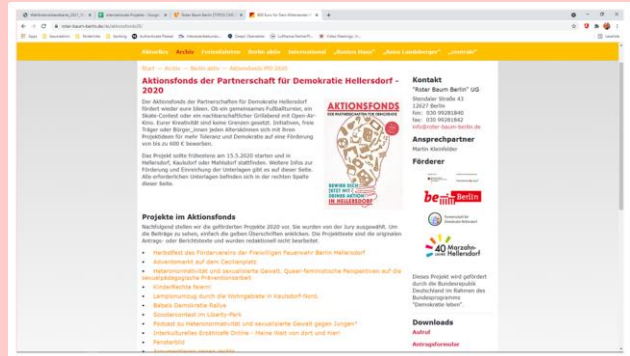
Aktionsfonds der Partnerschaft für Demokratie Hellersdorf – 2020

Der Aktionsfonds der Partnerschaften für Demokratie Hellersdorf fördert wieder eure Ideen. Ob ein gemeinsames Fußballturnier, ein Skate-Contest oder ein nachbarschaftlicher Grillabend mit Open-Air-Kino. Eurer Kreativität sind keine Grenzen gesetzt. Initiativen, freie Träger oder Bürger_innen jeden Alters können sich mit Ihren Projektideen für mehr Toleranz und Demokratie auf eine Förderung von bis zu 600 € bewerben.

Das Projekt sollte frühestens am 15.5.2020 starten und in Hellersdorf, Kaulsdorf oder Mahlsdorf stattfinden. Weitere Infos zur Förderung und Einreichung der Unterlagen gibt es auf dieser Seite. Alle erforderlichen Unterlagen befinden sich in der rechten Spalte dieser Seite.

AKTIONSFONDS

BEWIRB DICH JETZT MIT DEINER AKTION IN HELLERSDORF

Projekte im Aktionsfonds

Kontakt
"Roter Baum Berlin" UG
Stendaler Straße 43
12627 Berlin
info@roter-baum-berlin.de

Ansprechpartner
Martin Kleinfelder

Förderer

be Berlin

40 Marzahn-Hellersdorf

Dieses Projekt wird gefördert durch die Bundesrepublik Deutschland im Rahmen des Bundesprogramms "Demokratie leben!".

Downloads
Aufruf
Antragsformular